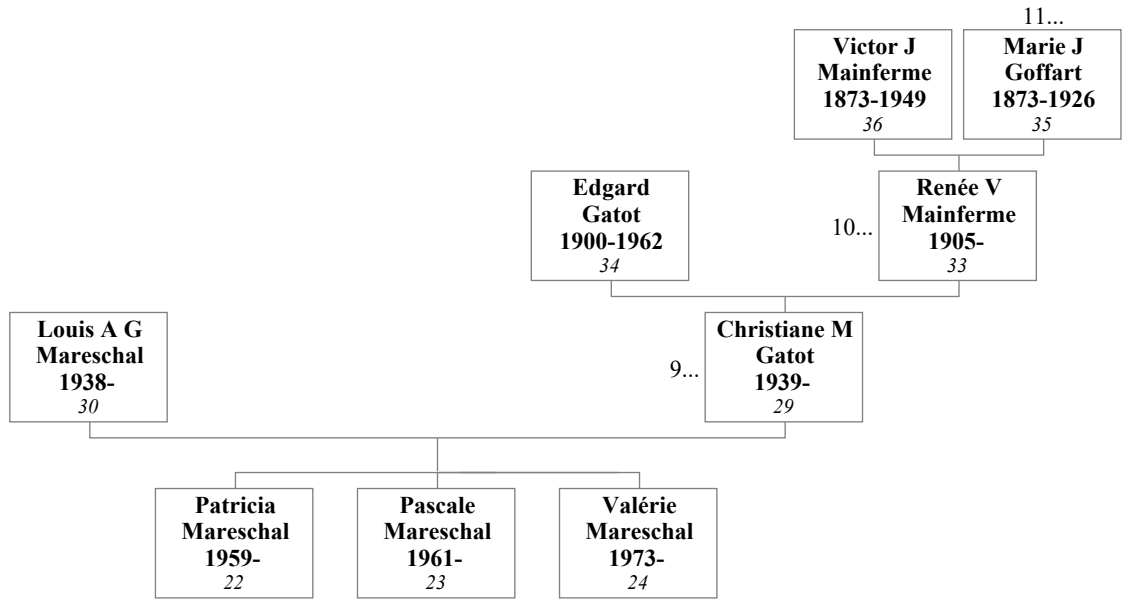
11...

**Victor J Mainferme 1873-1949**
*36*

**Marie J Goffart 1873-1926**
*35*

**Edgard Gatot 1900-1962**
*34*

10...

**Renée V Mainferme 1905-**
*33*

**Louis A G Mareschal 1938-**
*30*

9...

**Christiane M Gatot 1939-**
*29*

**Patricia Mareschal 1959-**
*22*

**Pascale Mareschal 1961-**
*23*

**Valérie Mareschal 1973-**
*24*